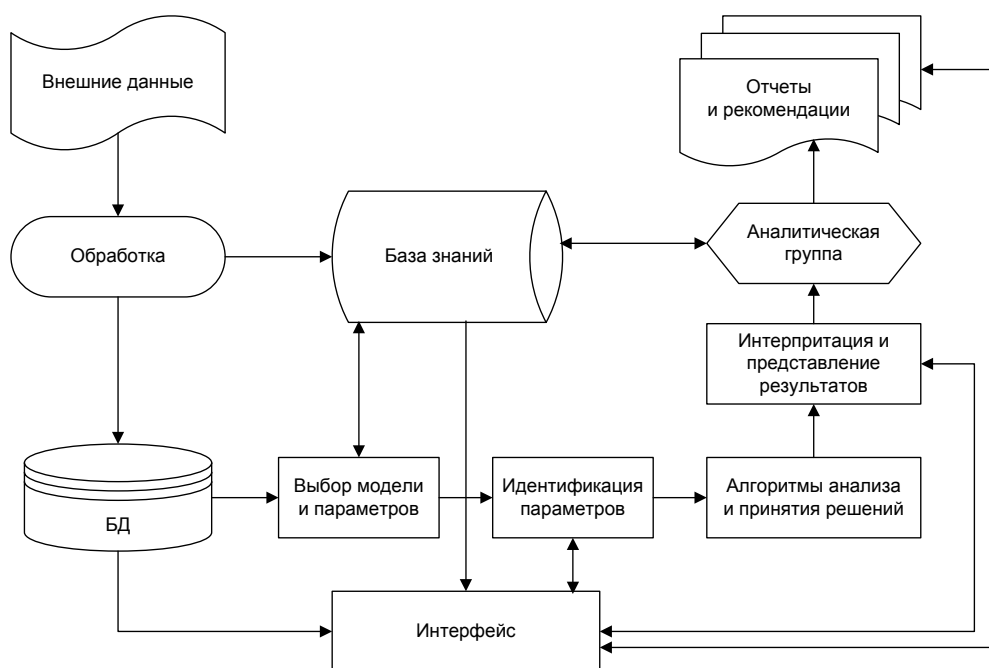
Внешние данные

Отчеты и рекомендации

Обработка

База знаний

Аналитическая группа

Интерпритация и представление результатов

БД

Выбор модели и параметров

Идентификация параметров

Алгоритмы анализа и принятия решений

Интерфейс